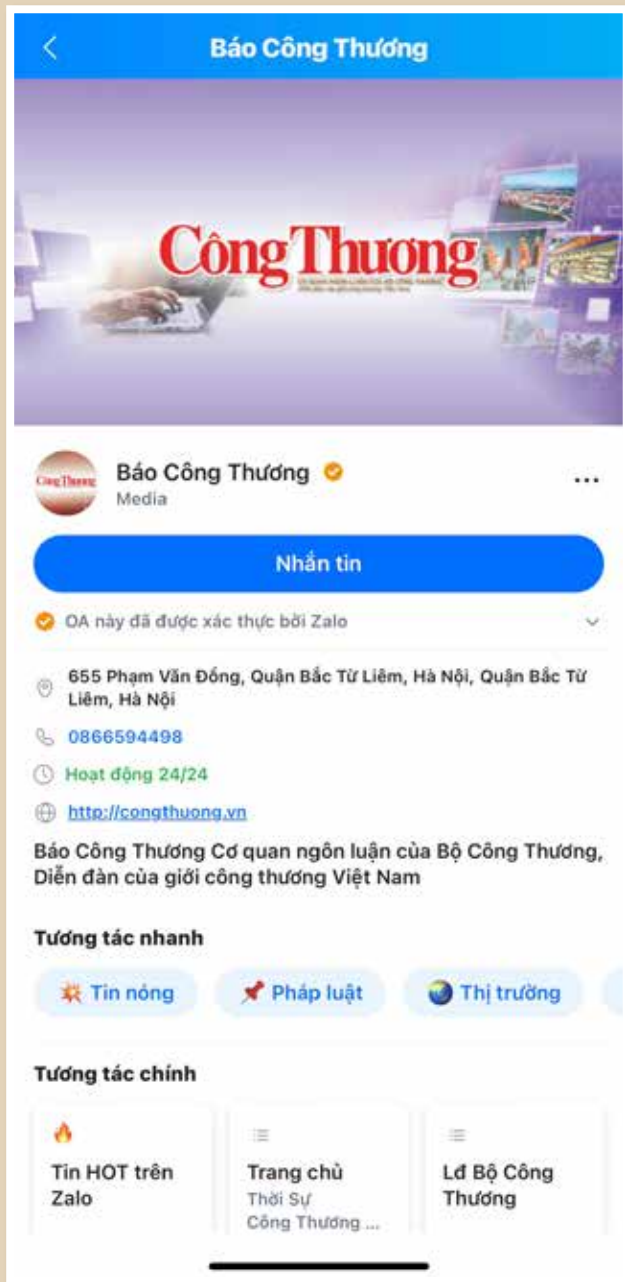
Báo Công Thương

Công Thương

Báo Công Thương
Media

Nhắn tin

OA này đã được xác thực bởi Zalo

655 Phạm Văn Đồng, Quận Bắc Từ Liêm, Hà Nội, Quận Bắc Từ Liêm, Hà Nội

0866594498

Hoạt động 24/24

http://congthuong.vn

Báo Công Thương Cơ quan ngôn luận của Bộ Công Thương, Diễn đàn của giới công thương Việt Nam

Tương tác nhanh

Tin nóng
Pháp luật
Thị trường

Tương tác chính

Tin HOT trên Zalo

Trang chủ
Thời Sự
Công Thương ...

Lđ Bộ Công Thương